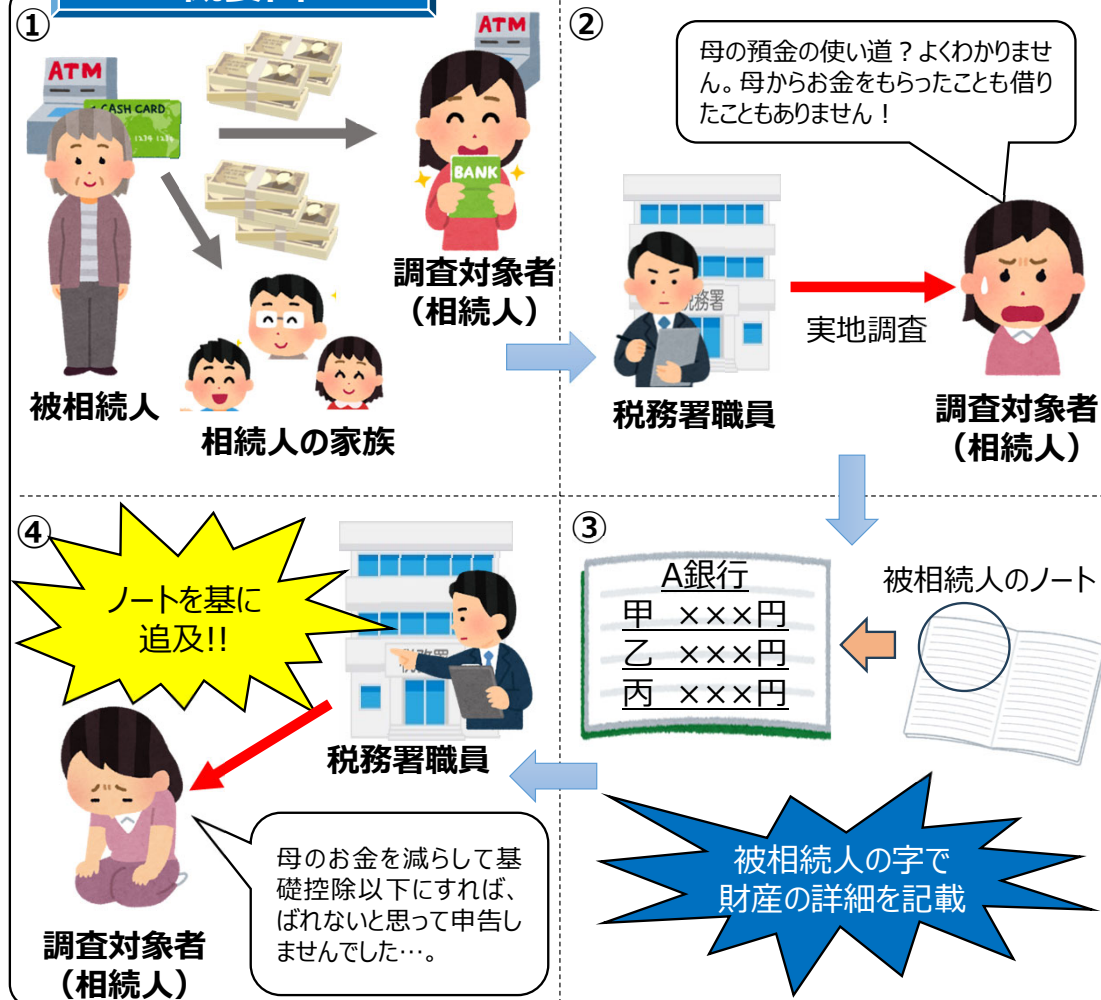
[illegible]

①

ATM

CASH CARD

ATM

BANK

調査対象者
（相続人）

被相続人

相続人の家族

②

母の預金の使い道？よくわかりません。母からお金をもらったことも借りたこともありません！

税務署

実地調査

税務署職員

調査対象者
（相続人）

④

ノートを基に
追及!!

税務署

税務署職員

調査対象者
（相続人）

母のお金を減らして基礎控除以下にすれば、ばれないと思って申告しませんでした…。

③

A銀行
甲　×××円
乙　×××円
丙　×××円

被相続人のノート

被相続人の字で
財産の詳細を記載